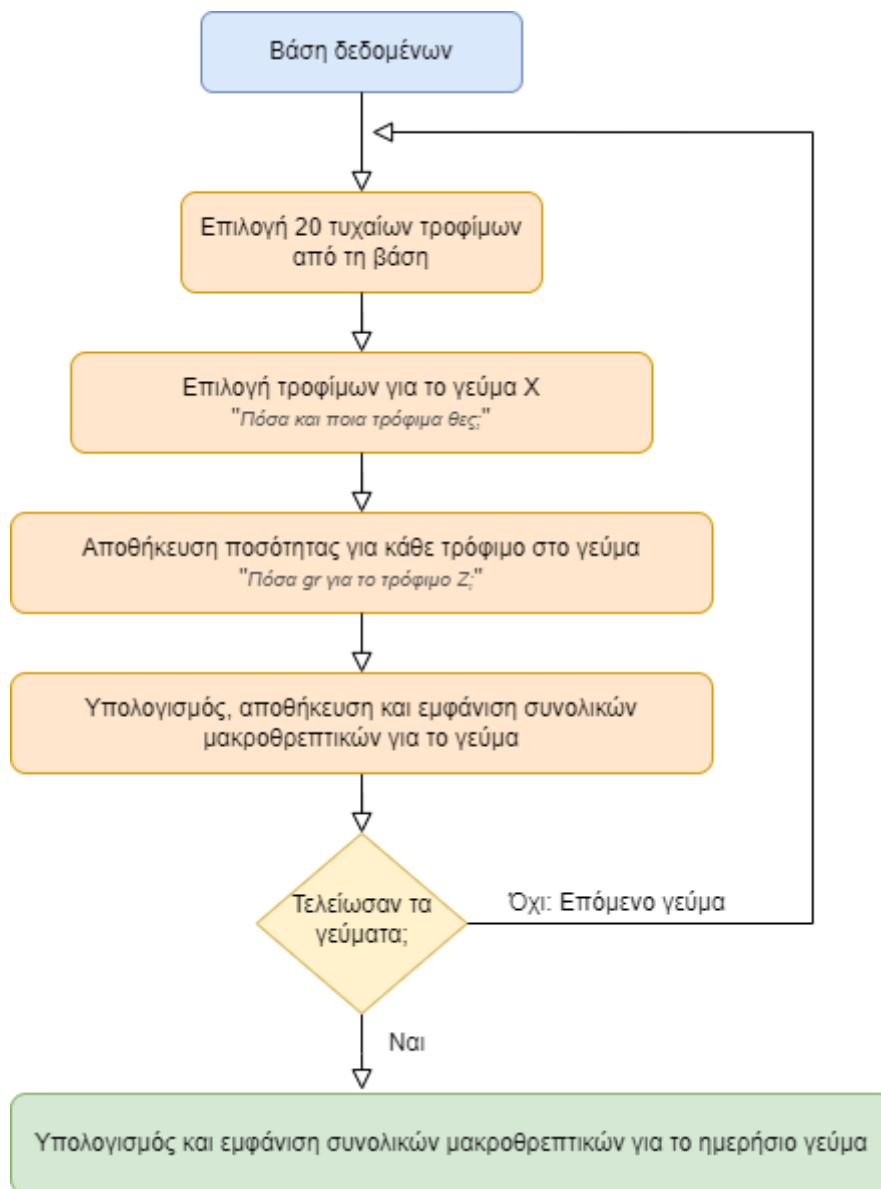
Βάση δεδομένων

Επιλογή 20 τυχαίων τροφίμων από τη βάση

Επιλογή τροφίμων για το γεύμα X
"Πόσα και ποια τρόφιμα θες;"

Αποθήκευση ποσότητας για κάθε τρόφιμο στο γεύμα
"Πόσα gr για το τρόφιμο Z;"

Υπολογισμός, αποθήκευση και εμφάνιση συνολικών μακροθρεπτικών για το γεύμα

Τελείωσαν τα γεύματα;

Όχι: Επόμενο γεύμα

Ναι

Υπολογισμός και εμφάνιση συνολικών μακροθρεπτικών για το ημερήσιο γεύμα